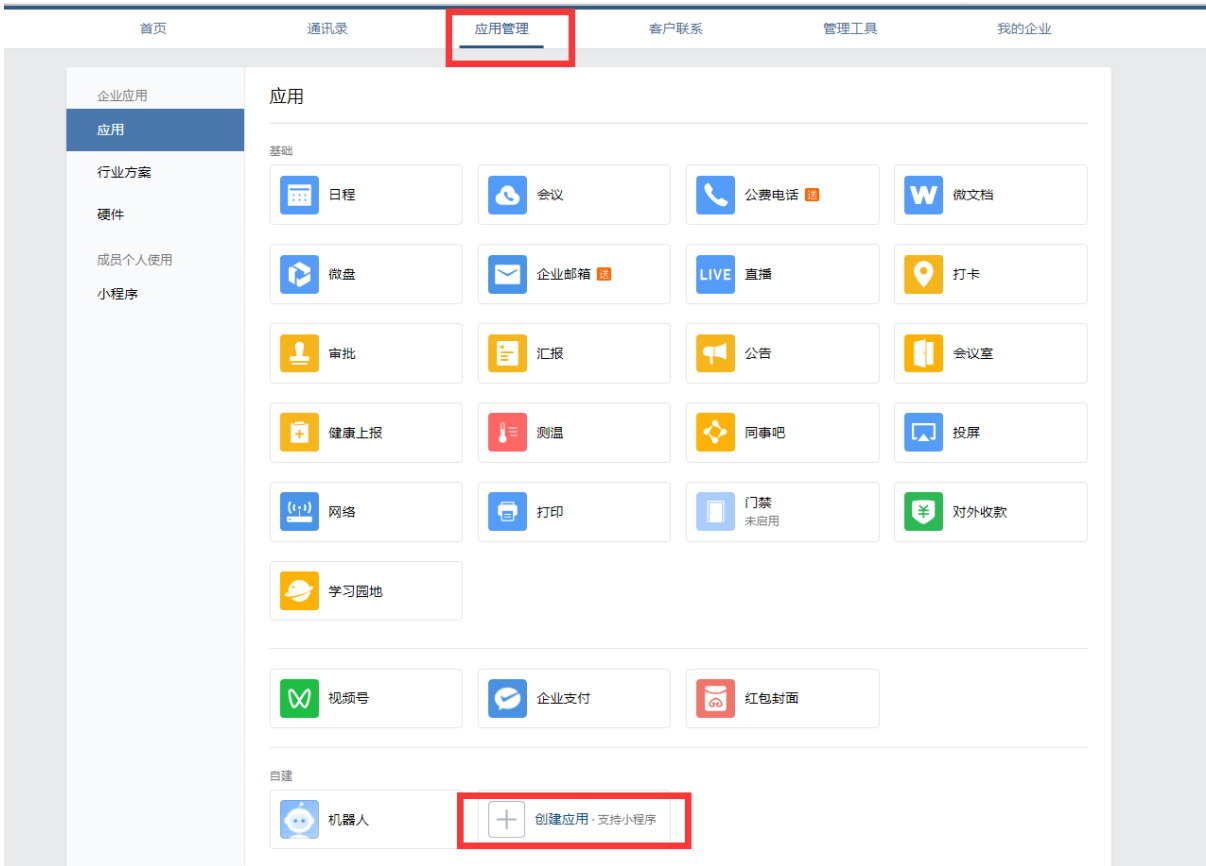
首页 通讯录 应用管理 客户联系 管理工具 我的企业

企业应用
应用
行业方案
硬件
成员个人使用
小程序

应用

基础

日程
会议
公费电话 送
微文档
微盘
企业邮箱 送
LIVE 直播
打卡
审批
汇报
公告
会议室
健康上报
测温
同事吧
投屏
网络
打印
门禁
未启用
对外收款
学习园地

视频号
企业支付
红包封面

自建

机器人
创建应用 · 支持小程序